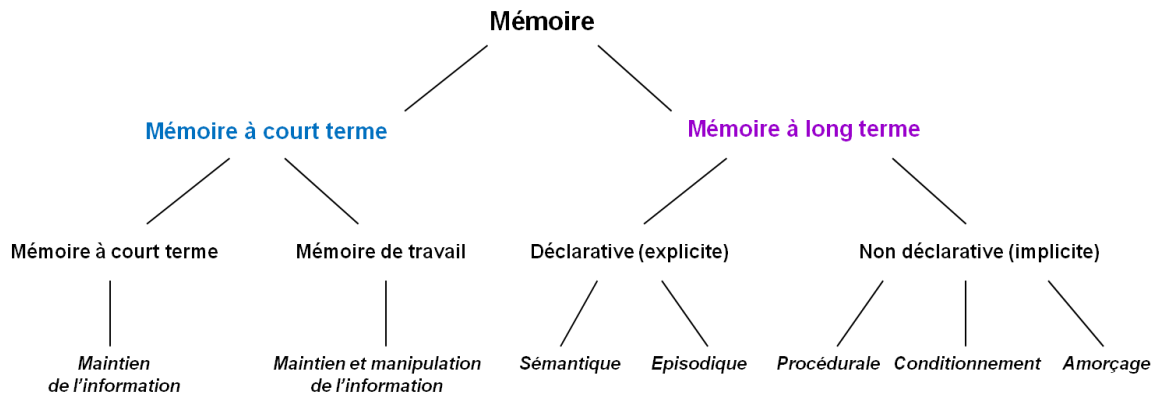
Mémoire

Mémoire à court terme

Mémoire à long terme

Mémoire à court terme

Mémoire de travail

Déclarative (explicite)

Non déclarative (implicite)

Maintien de l'information

Maintien et manipulation de l'information

Sémantique

Episodique

Procédurale

Conditionnement

Amorçage